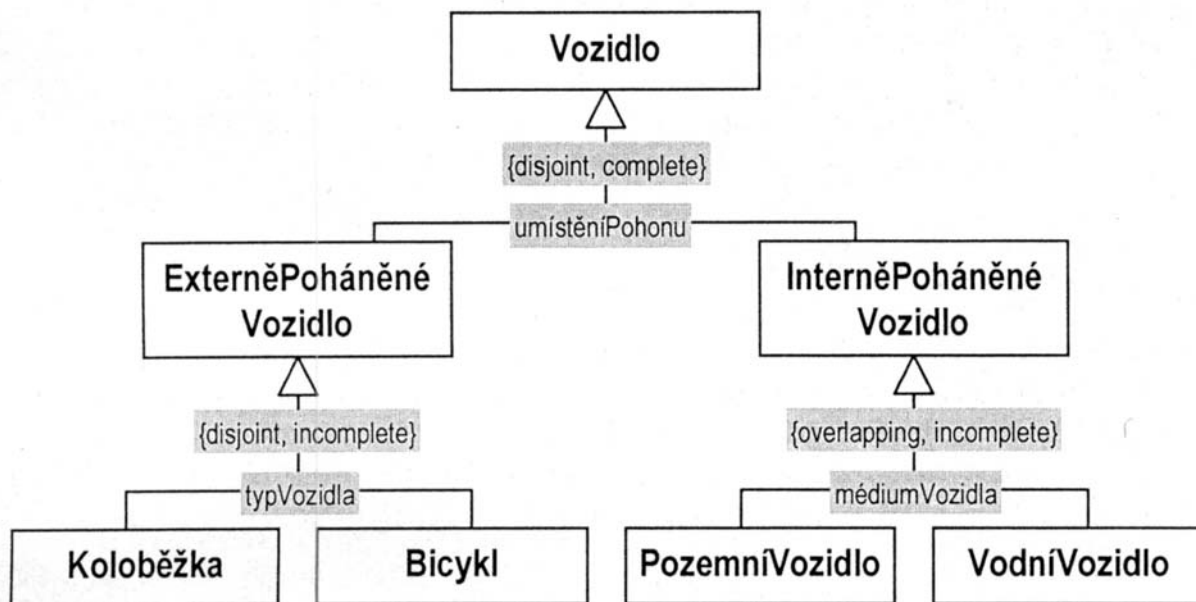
Vozidlo

{disjoint, complete}

umístěníPohonu

ExterněPoháněné Vozidlo

InterněPoháněné Vozidlo

{disjoint, incomplete}

typVozidla

Koloběžka

Bicykl

{overlapping, incomplete}

médiumVozidla

PozemníVozidlo

VodníVozidlo